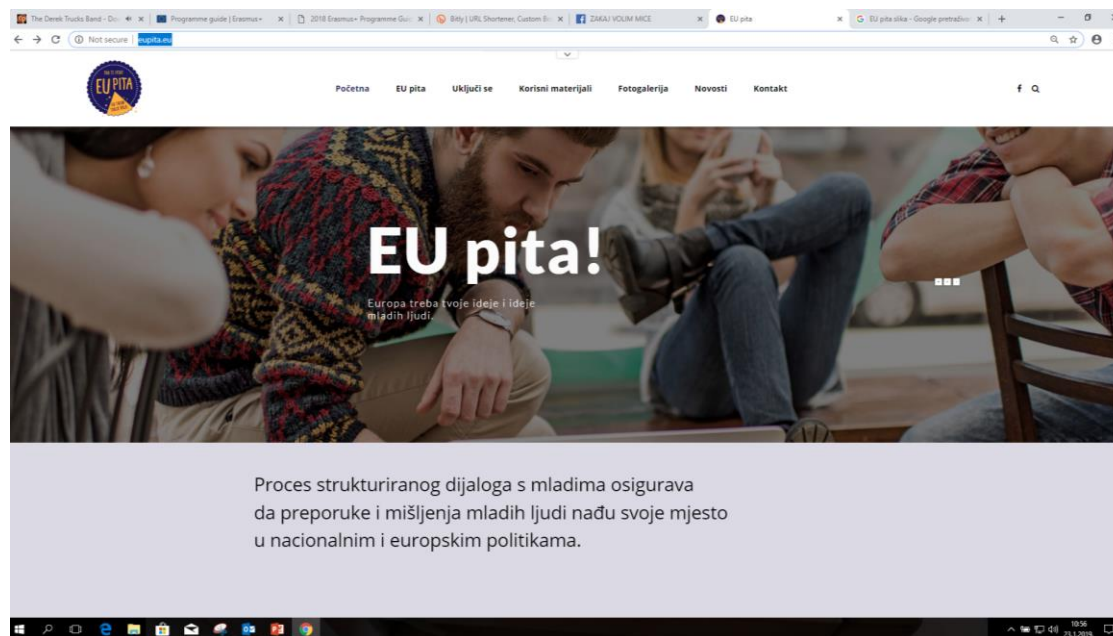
The Derek Trucks Band - Do
Programme guide | Erasmus+
2018 Erasmus+ Programme Gui
Bitly | URL Shortener, Custom B
ZAKAJ VOLIM MICE
EU pita
EU pita slika - Google pretraživ

Not secure | eupita.eu

EU PITA

Početna EU pita Uključi se Korisni materijali Fotogalerija Novosti Kontakt

EU pita!

Europa treba tvoje ideje i ideje mladih ljudi.

Proces strukturiranog dijaloga s mladima osigurava da preporuke i mišljenja mladih ljudi nađu svoje mjesto u nacionalnim i europskim politikama.

10:56
23.1.2018.